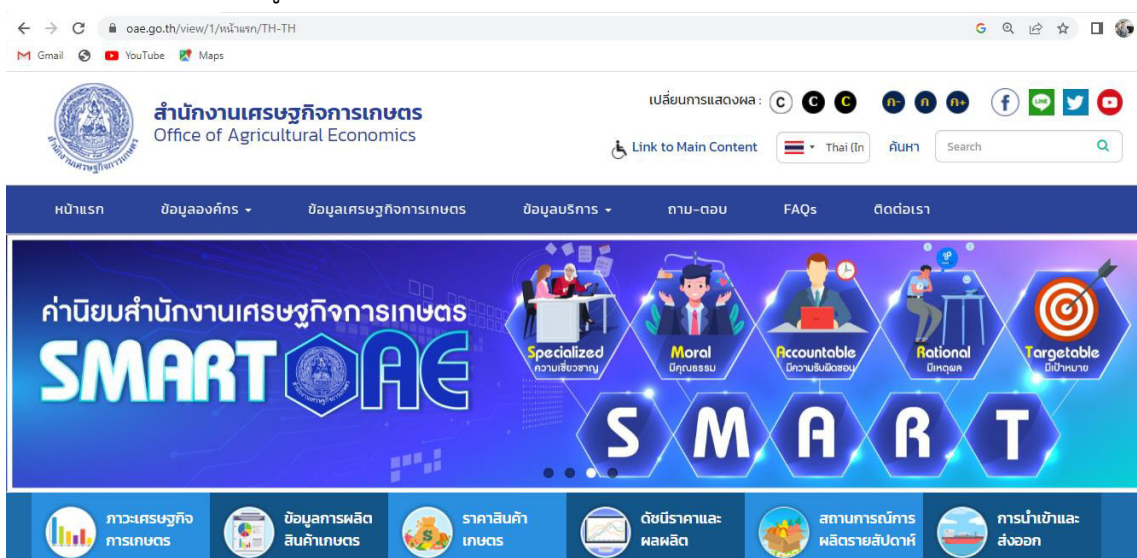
oae.go.th/view/1/หน้าแรก/TH-TH

Gmail YouTube Maps

สำนักงานเศรษฐกิจการเกษตร
Office of Agricultural Economics

เปลี่ยนการแสดงผล : C C C ก- ก ก+

Link to Main Content Thai (In ค้นหา Search

หน้าแรก ข้อมูลองค์กร ข้อมูลเศรษฐกิจการเกษตร ข้อมูลบริการ ถาม-ตอบ FAQs ติดต่อเรา

ค่านิยมสำนักงานเศรษฐกิจการเกษตร
SMART OAE

Specialized ความเชี่ยวชาญ
Moral มีคุณธรรม
Accountable มีความรับผิดชอบ
Rational มีเหตุผล
Targetable มีเป้าหมาย

S M A R T

ภาวะเศรษฐกิจการเกษตร
ข้อมูลการผลิตสินค้าเกษตร
ราคาสินค้าเกษตร
ดัชนีราคาและผลผลิต
สถานการณ์การผลิตรายสัปดาห์
การนำเข้าและส่งออก